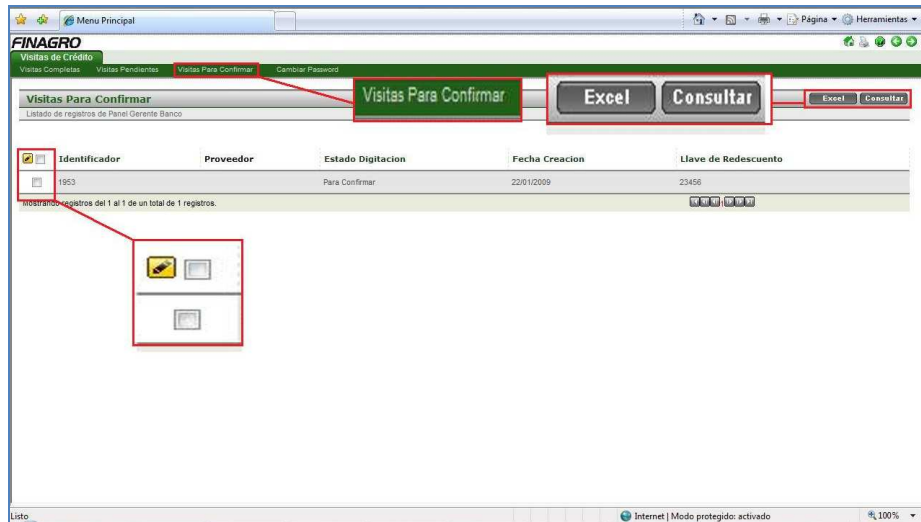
Menu Principal

Página ▾ Herramientas ▾

FINAGRO

Visitas de Crédito

Visitas Completas Visitas Pendientes Visitas Para Confirmar Cambiar Password

Visitas Para Confirmar

Listado de registros de Panel Gerente Banco

Visitas Para Confirmar

Excel Consultar

Excel Consultar

| | Identificador | Proveedor | Estado Digitacion | Fecha Creacion | Llave de Redescuento |
|---|---|---|---|---|---|
| | 1953 | | Para Confirmar | 22/01/2009 | 23456 |

Mostrando registros del 1 al 1 de un total de 1 registros.

Listo

Internet | Modo protegido: activado

100%